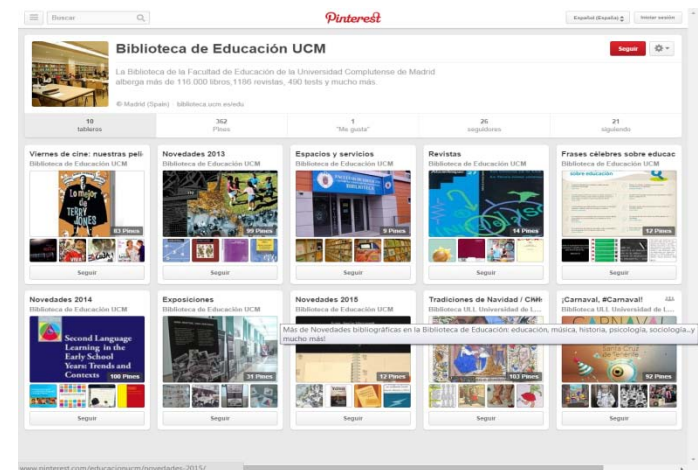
Buscar

Pinterest

Español (España)

Iniciar sesión

Biblioteca de Educación UCM

Seguir

La Biblioteca de la Facultad de Educación de la Universidad Complutense de Madrid alberga más de 116.000 libros,1186 revistas, 490 tests y mucho más.

Madrid (Spain) · biblioteca.ucm.es/edu

| 10 tableros | 362 Pines | 1 "Me gusta" | 26 seguidores | 21 siguiendo |
|---|---|---|---|---|

Viernes de cine: nuestras peli
Biblioteca de Educación UCM
83 Pines
Seguir

Novedades 2013
Biblioteca de Educación UCM
99 Pines
Seguir

Espacios y servicios
Biblioteca de Educación UCM
9 Pines
Seguir

Revistas
Biblioteca de Educación UCM
14 Pines
Seguir

Frases célebres sobre educac
Biblioteca de Educación UCM
sobre educación
12 Pines
Seguir

Novedades 2014
Biblioteca de Educación UCM
Second Language Learning in the Early School Years: Trends and Contexts
100 Pines
Seguir

Exposiciones
Biblioteca de Educación UCM
31 Pines
Seguir

Novedades 2015
Biblioteca de Educación UCM
12 Pines
Seguir

Más de Novedades bibliográficas en la Biblioteca de Educación: educación, música, historia, psicología, sociología...y mucho más!

Tradiciones de Navidad / Chri
Biblioteca ULL Universidad de L...
103 Pines
Seguir

¡Carnaval, #Carnaval!
Biblioteca ULL Universidad de L...
92 Pines
Seguir

www.pinterest.com/educacionucm/novedades-2015/